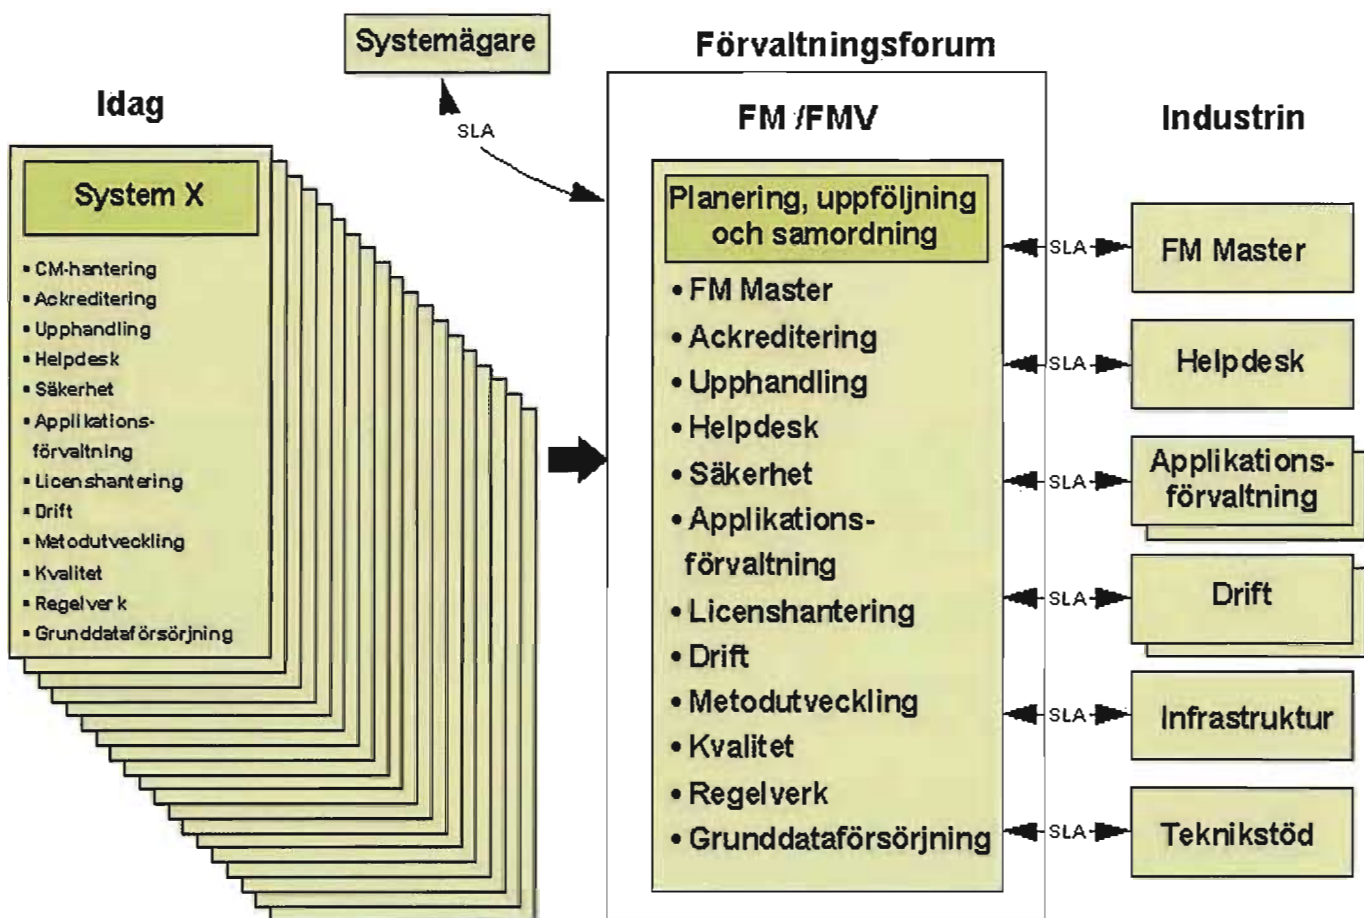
Systemägare

Förvaltningsforum

Idag

SLA

FM /FMV

Industrin

System X

• CM-hantering
• Ackreditering
• Upphandling
• Helpdesk
• Säkerhet
• Applikationsförvaltning
• Licenshantering
• Drift
• Metodutveckling
• Kvalitet
• Regelverk
• Grunddataförsörjning

Planering, uppföljning och samordning

• FM Master
• Ackreditering
• Upphandling
• Helpdesk
• Säkerhet
• Applikationsförvaltning
• Licenshantering
• Drift
• Metodutveckling
• Kvalitet
• Regelverk
• Grunddataförsörjning

SLA
FM Master

SLA
Helpdesk

SLA
Applikationsförvaltning

SLA
Drift

SLA
Infrastruktur

SLA
Teknikstöd